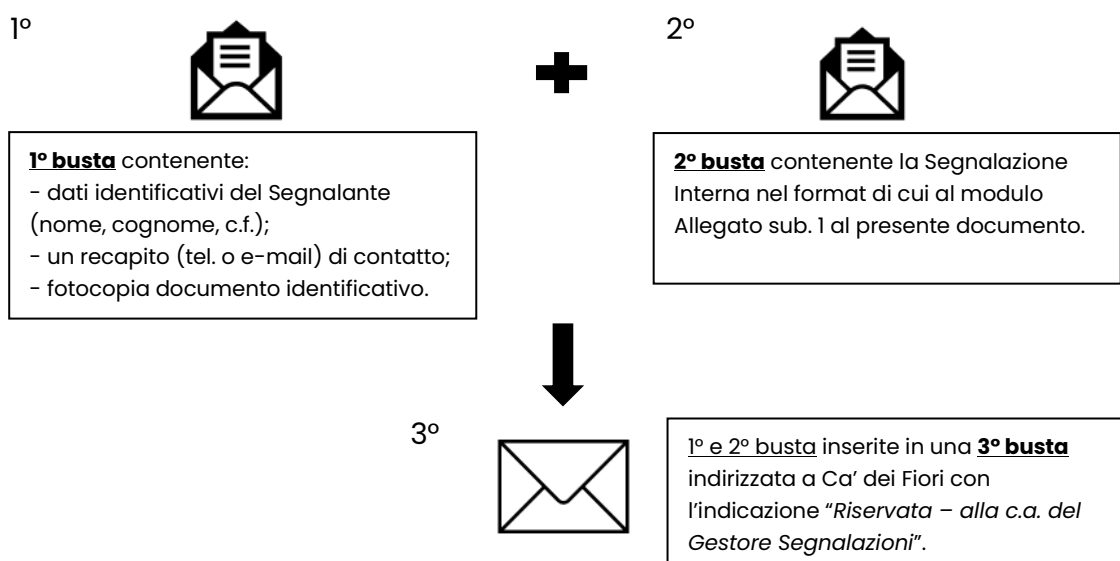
1°

2°

1° busta contenente:
- dati identificativi del Segnalante (nome, cognome, c.f.);
- un recapito (tel. o e-mail) di contatto;
- fotocopia documento identificativo.

2° busta contenente la Segnalazione Interna nel format di cui al modulo Allegato sub. 1 al presente documento.

3°

1° e 2° busta inserite in una 3° busta indirizzata a Ca' dei Fiori con l'indicazione "Riservata – alla c.a. del Gestore Segnalazioni".